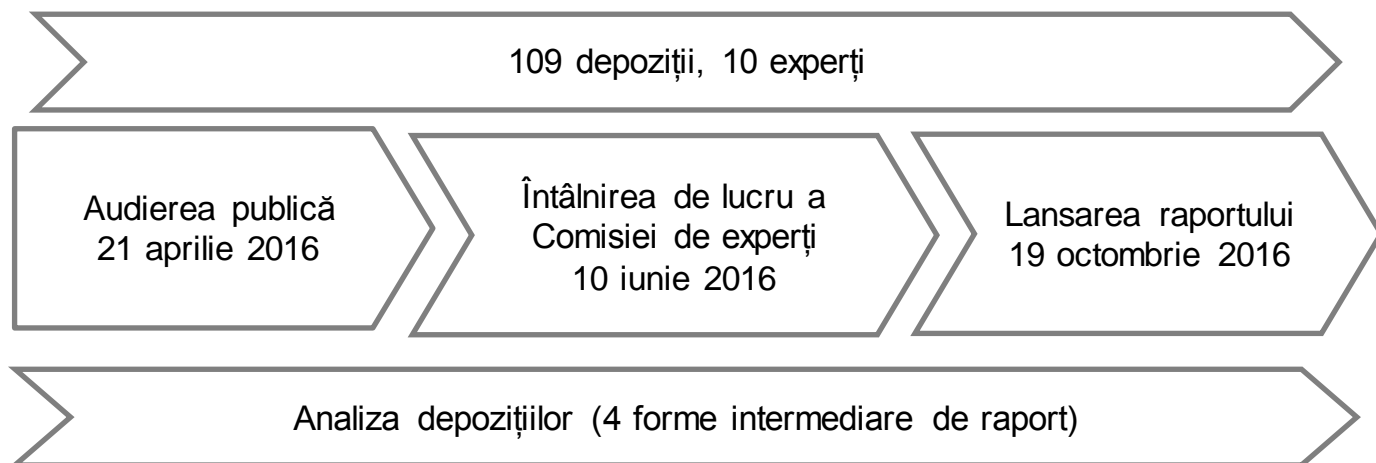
109 depoziții, 10 experți

Audierea publică
21 aprilie 2016

Întâlnirea de lucru a
Comisiei de experți
10 iunie 2016

Lansarea raportului
19 octombrie 2016

Analiza depozițiilor (4 forme intermediare de raport)